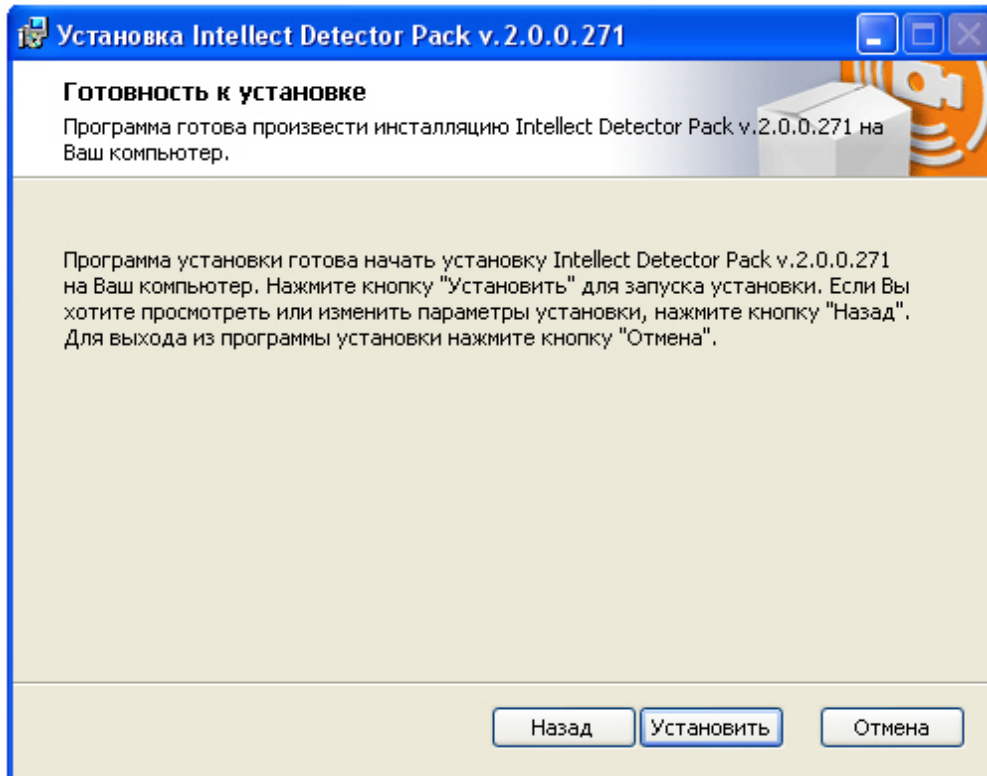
Установка Intellect Detector Pack v.2.0.0.271

Готовность к установке

Программа готова произвести инсталляцию Intellect Detector Pack v.2.0.0.271 на Ваш компьютер.

Программа установки готова начать установку Intellect Detector Pack v.2.0.0.271 на Ваш компьютер. Нажмите кнопку "Установить" для запуска установки. Если Вы хотите просмотреть или изменить параметры установки, нажмите кнопку "Назад". Для выхода из программы установки нажмите кнопку "Отмена".

Назад

Установить

Отмена